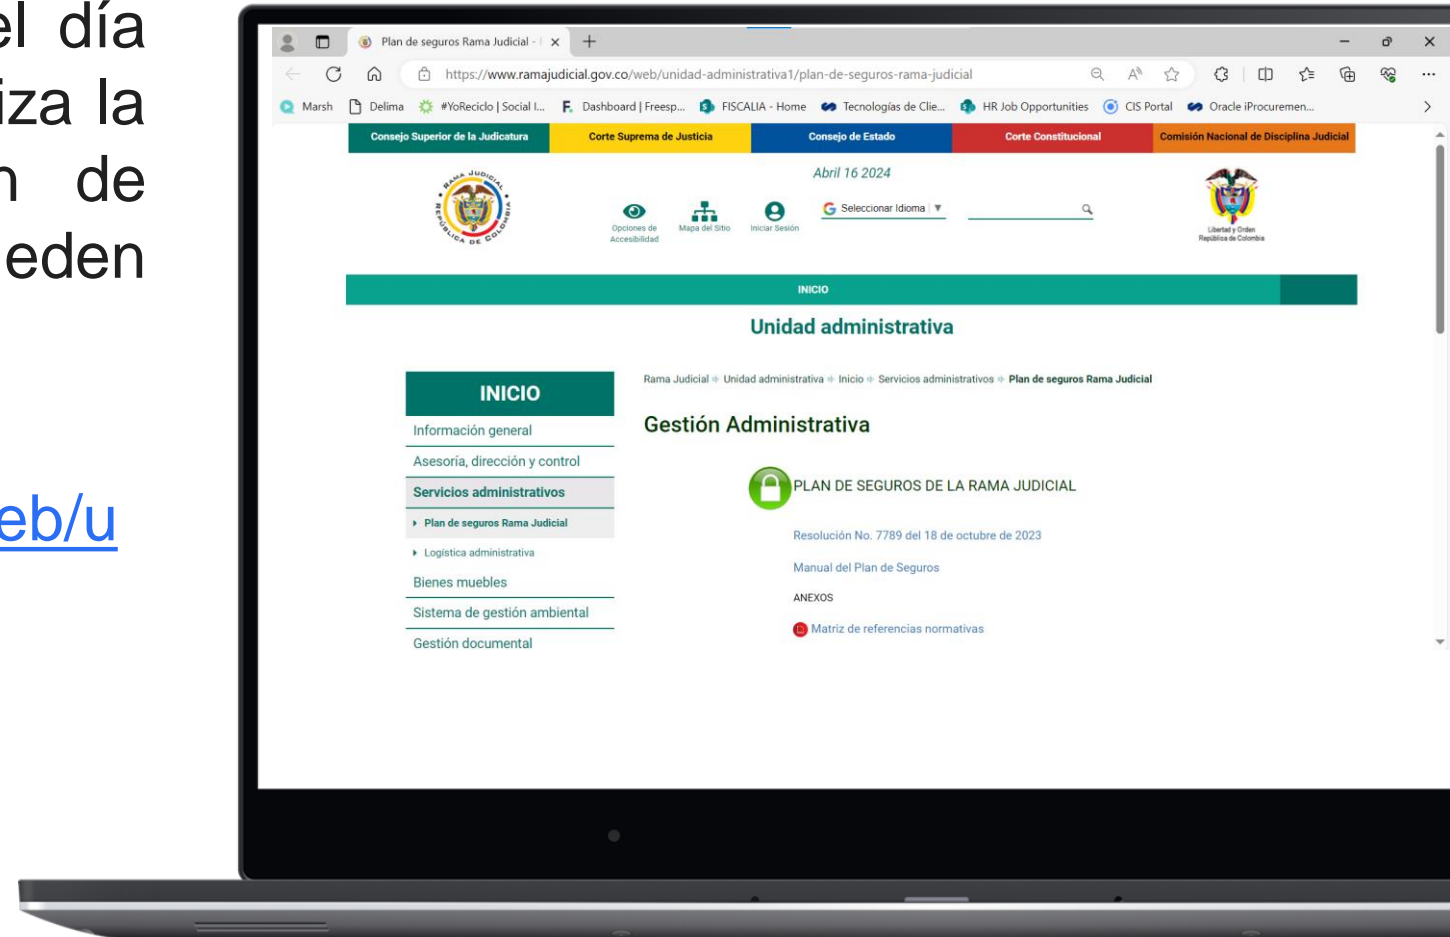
el día
iza la
n de
eden

eb/u

Plan de seguros Rama Judicial - | ×
https://www.ramajudicial.gov.co/web/unidad-administrativa1/plan-de-seguros-rama-judicial
Marsh Delima #YoReciclo | Social I... Dashboard | Freesp... FISCALIA - Home Tecnologías de Clie... HR Job Opportunities CIS Portal Oracle iProcuremen...

Consejo Superior de la Judicatura | Corte Suprema de Justicia | Consejo de Estado | Corte Constitucional | Comisión Nacional de Disciplina Judicial

Abril 16 2024

RAMA JUDICIAL REPÚBLICA DE COLOMBIA

Opciones de Accesibilidad
Mapa del Sitio
Iniciar Sesión
Seleccionar Idioma ▼

Libertad y Orden República de Colombia

INICIO

Unidad administrativa

INICIO
Información general
Asesoría, dirección y control
Servicios administrativos
Plan de seguros Rama Judicial
Logística administrativa
Bienes muebles
Sistema de gestión ambiental
Gestión documental

Rama Judicial » Unidad administrativa » Inicio » Servicios administrativos » Plan de seguros Rama Judicial

Gestión Administrativa

PLAN DE SEGUROS DE LA RAMA JUDICIAL

Resolución No. 7789 del 18 de octubre de 2023

Manual del Plan de Seguros

ANEXOS

Matriz de referencias normativas